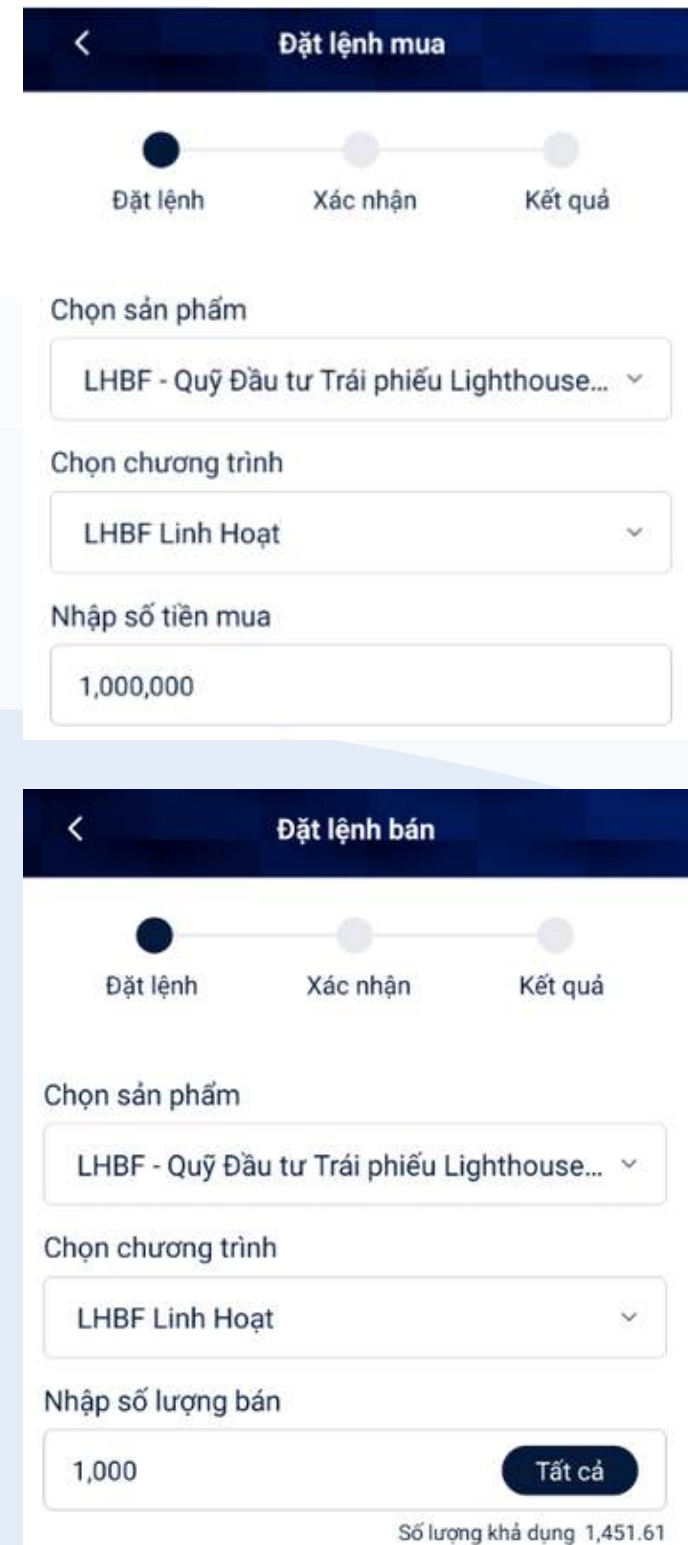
Đặt lệnh mua

Đặt lệnh
Xác nhận
Kết quả

Chọn sản phẩm

LHBF - Quỹ Đầu tư Trái phiếu Lighthouse...

Chọn chương trình

LHBF Linh Hoạt

Nhập số tiền mua

1,000,000

Đặt lệnh bán

Đặt lệnh
Xác nhận
Kết quả

Chọn sản phẩm

LHBF - Quỹ Đầu tư Trái phiếu Lighthouse...

Chọn chương trình

LHBF Linh Hoạt

Nhập số lượng bán

1,000

Tất cả

Số lượng khả dụng 1,451.61